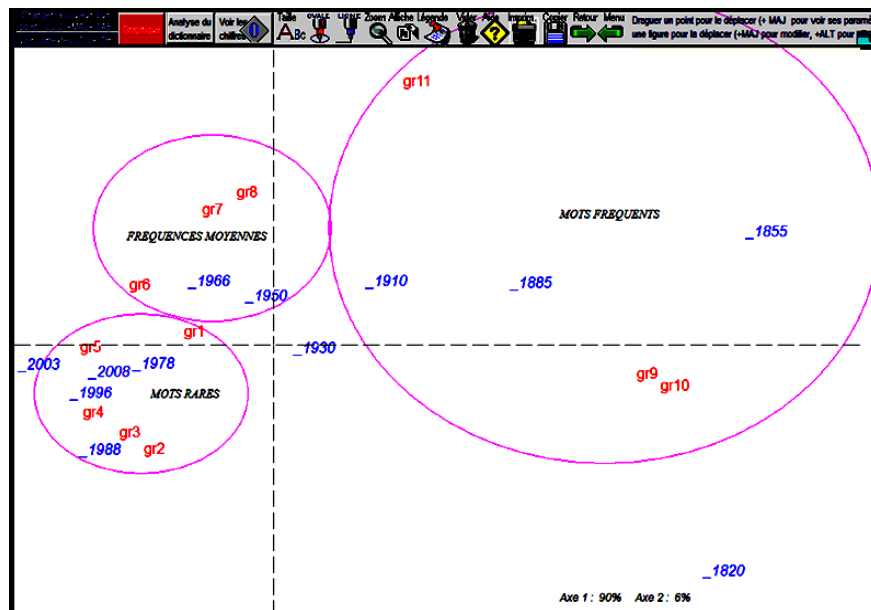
Analyse du dictionnaire | Voir les chiffres | Taille | OVALE | LIGNE | Zoom | Affiche | Légende | Vider | Aide | Imprim. | Copier | Retour | Menu

Draguer un point pour le déplacer (+ MAJ pour voir ses param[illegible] une figure pour la déplacer (+MAJ pour modifier, +ALT pour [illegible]

gr11

gr8
gr7
FREQUENCES MOYENNES

MOTS FREQUENTS
_1855

gr6 _1966
_1950
_1910
_1885

gr1
gr5
_1930
_2003
_2008 _1978
_1996
MOTS RARES
gr4
gr3
_1988 gr2

gr9
gr10

_1820

Axe 1 : 90% Axe 2 : 6%